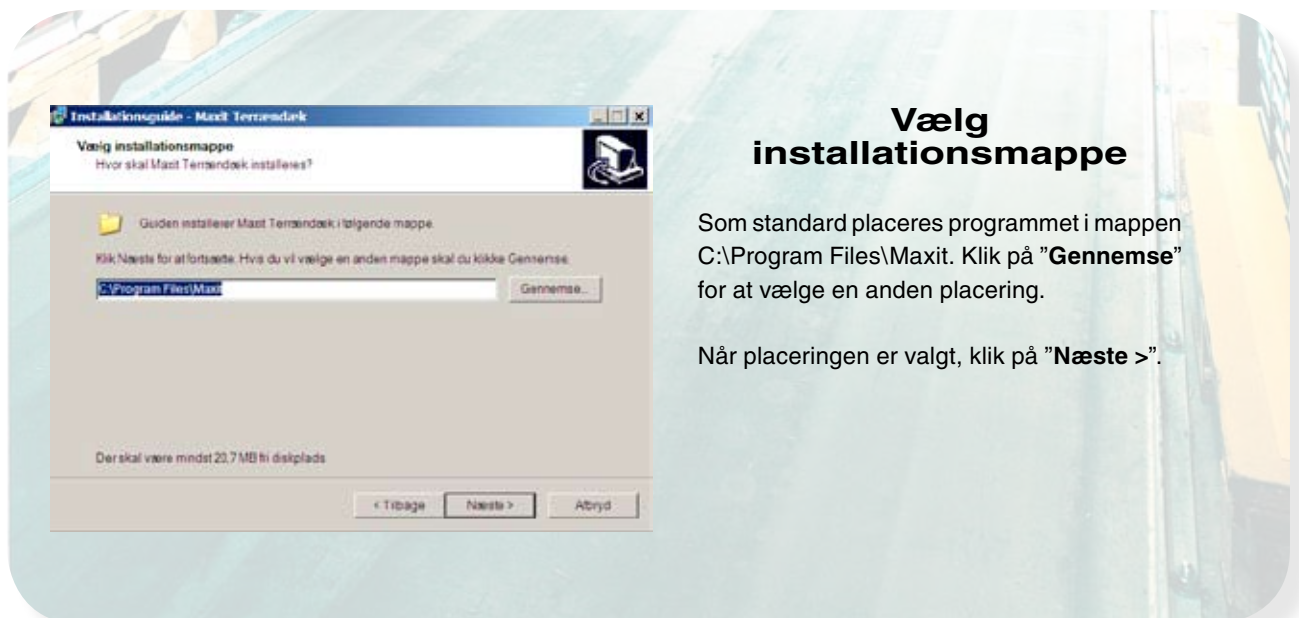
Installationsguide - Maxit Terrændæk

Vælg installationsmappe
Hvor skal Maxit Terrændæk installeres?

Guiden installerer Maxit Terrændæk i følgende mappe.

Klik Næste for at fortsætte. Hvis du vil vælge en anden mappe skal du klikke Gennemse.

C:\Program Files\Maxit

Gennemse...

Der skal være mindst 20,7 MB fri diskplads

< Tilbage

Næste >

Afbryd

Vælg installationsmappe

Som standard placeres programmet i mappen C:\Program Files\Maxit. Klik på "**Gennemse**" for at vælge en anden placering.

Når placeringen er valgt, klik på "**Næste >**".